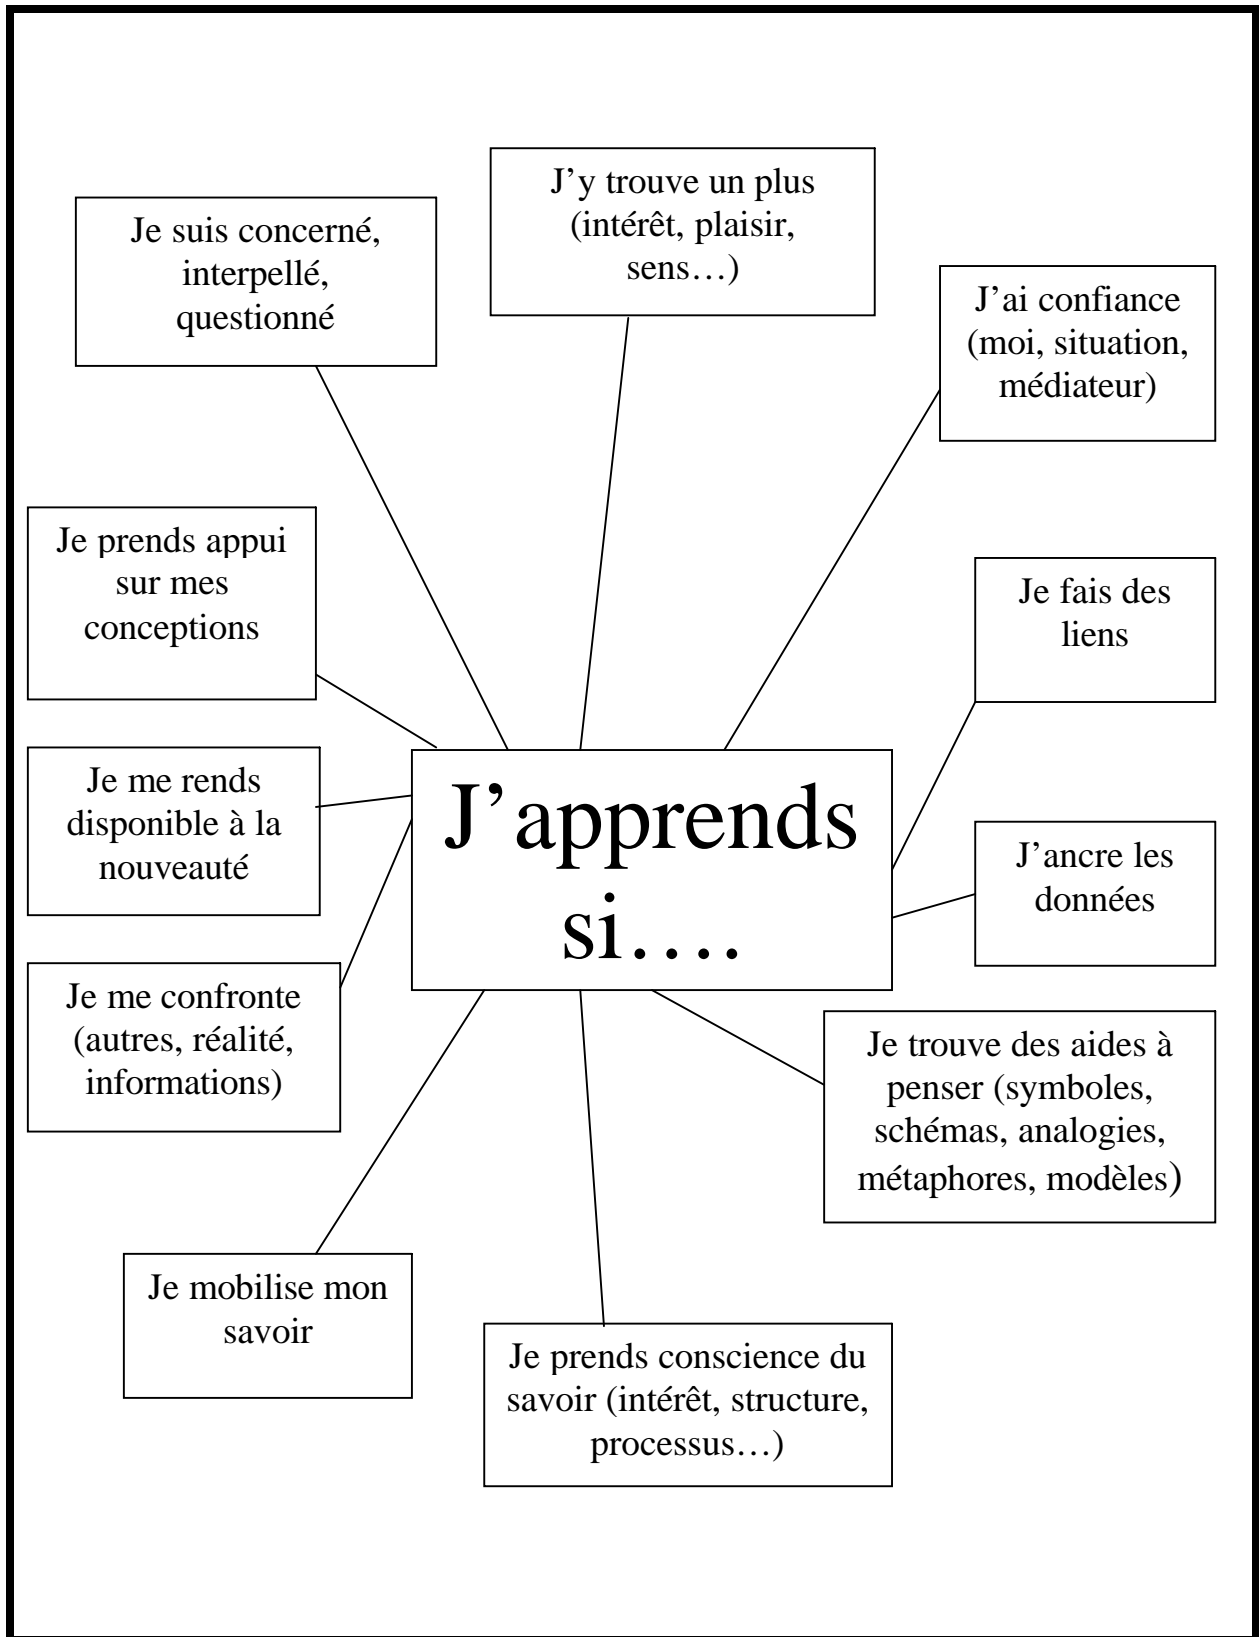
J’apprends si….

Je suis concerné, interpellé, questionné

J’y trouve un plus (intérêt, plaisir, sens…)

J’ai confiance (moi, situation, médiateur)

Je prends appui sur mes conceptions

Je fais des liens

Je me rends disponible à la nouveauté

J’ancre les données

Je me confronte (autres, réalité, informations)

Je trouve des aides à penser (symboles, schémas, analogies, métaphores, modèles)

Je mobilise mon savoir

Je prends conscience du savoir (intérêt, structure, processus…)